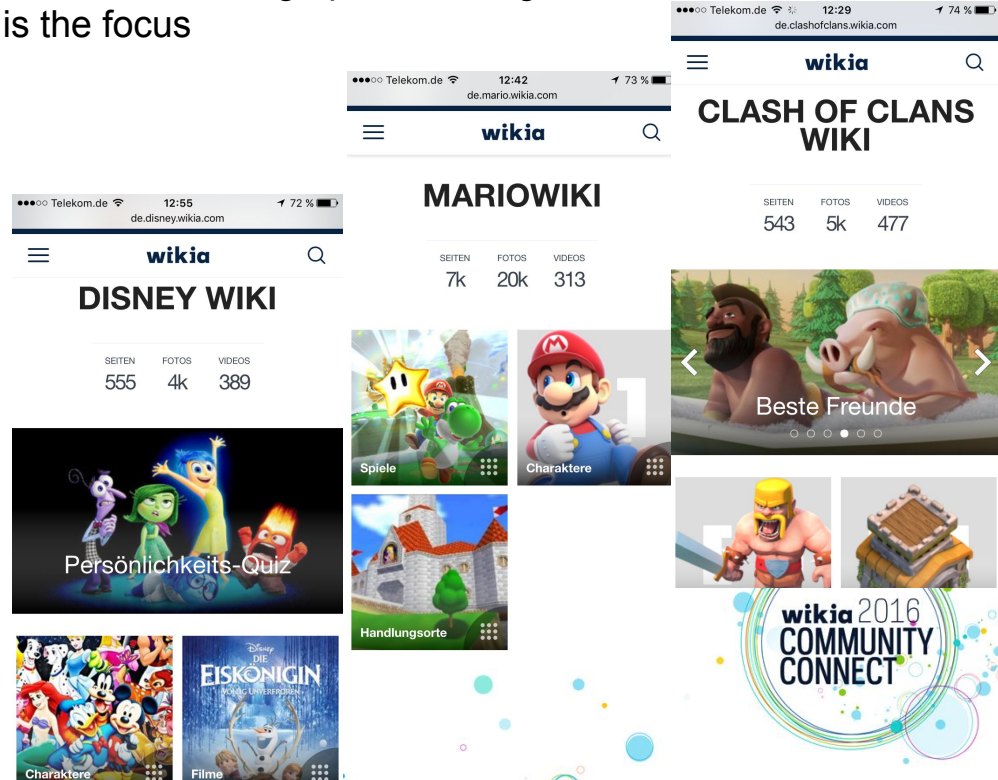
is the focus

●●●○○ Telekom.de 12:55 72 %
de.disney.wikia.com
wikia
DISNEY WIKI
SEITEN 555 FOTOS 4k VIDEOS 389
Persönlichkeits-Quiz
Charaktere
Disney DIE EISKÖNIGIN VÖLLIG UNVERFROREN
Filme

●●●○○ Telekom.de 12:42 73 %
de.mario.wikia.com
wikia
MARIOWIKI
SEITEN 7k FOTOS 20k VIDEOS 313
Spiele
Charaktere
Handlungsorte

●●●○○ Telekom.de 12:29 74 %
de.clashofclans.wikia.com
wikia
CLASH OF CLANS WIKI
SEITEN 543 FOTOS 5k VIDEOS 477
Beste Freunde
wikia 2016 COMMUNITY CONNECT